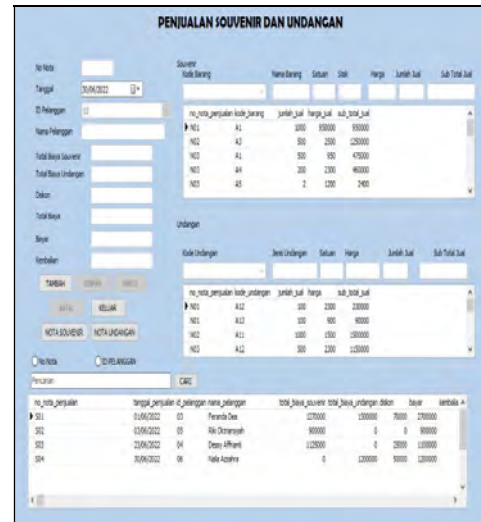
PENJUALAN SOUVENIR DAN UNDANGAN

No Nota
Tanggal 30/06/2022
ID Pelanggan
Nama Pelanggan
Total Biaya Souvenir
Total Biaya Undangan
Diskon
Total Biaya
Bayar
Kembalian

TAMBAH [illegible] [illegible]
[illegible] KELUAR
NOTA SOUVENIR NOTA UNDANGAN

Souvenir
Kode Barang
Nama Barang Satuan Stok Harga Jumlah Jual Sub Total Jual

| no_nota_penjualan | kode_barang | jumlah_jual | harga_jual | sub_total_jual |
|---|---|---|---|---|
| N01 | A1 | 1000 | 930000 | 930000 |
| N02 | A3 | 500 | 2500 | 1250000 |
| N03 | A1 | 500 | 950 | 475000 |
| N03 | A4 | 200 | 2300 | 460000 |
| N03 | A5 | 2 | 1200 | 2400 |

Undangan
Kode Undangan
Jenis Undangan Satuan Harga Jumlah Jual Sub Total Jual

| no_nota_penjualan | kode_undangan | jumlah_jual | harga | sub_total_jual |
|---|---|---|---|---|
| N01 | A12 | 100 | 2300 | 230000 |
| N02 | A12 | 100 | 900 | 90000 |
| N02 | A11 | 100 | 1500 | 1500000 |
| N03 | A11 | 500 | 2300 | 1150000 |

No Nota ID PELANGGAN
Pencarian CARI

| no_nota_penjualan | tanggal_penjualan | id_pelanggan | nama_pelanggan | total_biaya_souvenir | total_biaya_undangan | diskon | bayar | kembalia |
|---|---|---|---|---|---|---|---|---|
| S01 | 01/06/2022 | 03 | Feranda Dwa | 2270000 | 1500000 | 75000 | 2700000 | |
| S02 | 03/06/2022 | 03 | Riki Octmansyah | 900000 | 0 | 0 | 900000 | |
| S03 | 23/06/2022 | 04 | Dessy Affianti | 1125000 | 0 | 25000 | 1100000 | |
| S04 | 30/06/2022 | 06 | Nalla Azzahra | 0 | 1200000 | 50000 | 1200000 | |